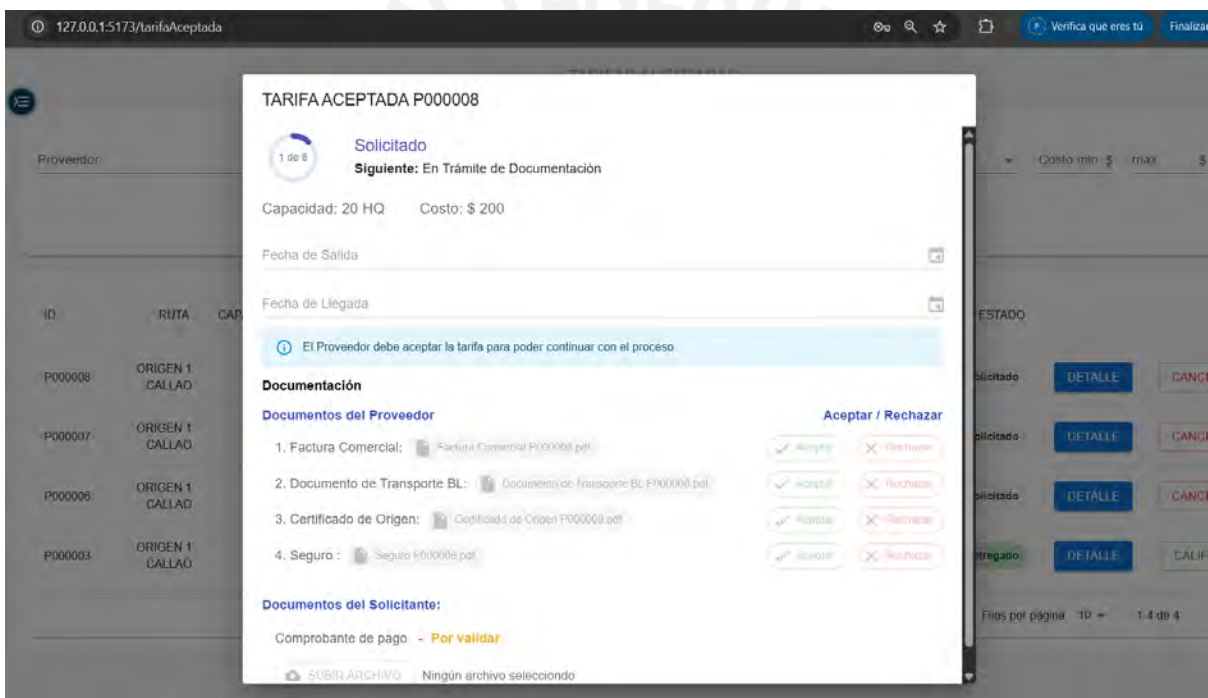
127.0.0.1:5173/tarifaAceptada

Verifica que eres tú

Finalizar

Proveedor

Costo min $ max $

ID RUTA CAP

ESTADO

P000008 ORIGEN 1 CALLAO

licitado DETALLE CANC

P000007 ORIGEN 1 CALLAO

licitado DETALLE CANC

P000006 ORIGEN 1 CALLAO

licitado DETALLE CANC

P000003 ORIGEN 1 CALLAO

tregado DETALLE CALIF

Filas por página 10 1-4 de 4

TARIFA ACEPTADA P000008

1 de 8

Solicitado

Siguiente: En Trámite de Documentación

Capacidad: 20 HQ Costo: $ 200

Fecha de Salida

Fecha de Llegada

El Proveedor debe aceptar la tarifa para poder continuar con el proceso

Documentación

Documentos del Proveedor

Aceptar / Rechazar

1. Factura Comercial: Factura Comercial P000008.pdf Aceptar Rechazar

2. Documento de Transporte BL: Documento de Transporte BL P000008.pdf Aceptar Rechazar

3. Certificado de Origen: Certificado de Origen P000008.pdf Aceptar Rechazar

4. Seguro : Seguro P000008.pdf Aceptar Rechazar

Documentos del Solicitante:

Comprobante de pago - Por validar

SUBIR ARCHIVO Ningún archivo seleccionado